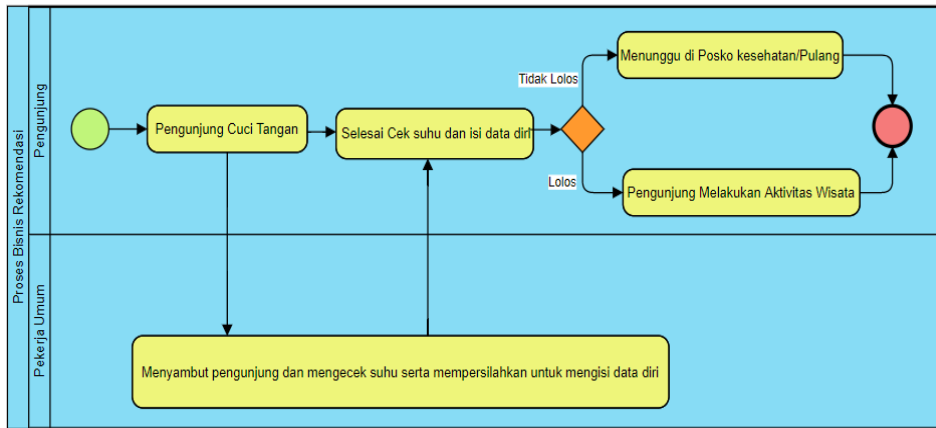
Proses Bisnis Rekomendasi

Pengunjung

Pengunjung Cuci Tangan

Selesai Cek suhu dan isi data diri

Tidak Lolos

Menunggu di Posko kesehatan/Pulang

Lolos

Pengunjung Melakukan Aktivitas Wisata

Pekerja Umum

Menyambut pengunjung dan mengecek suhu serta mempersilahkan untuk mengisi data diri